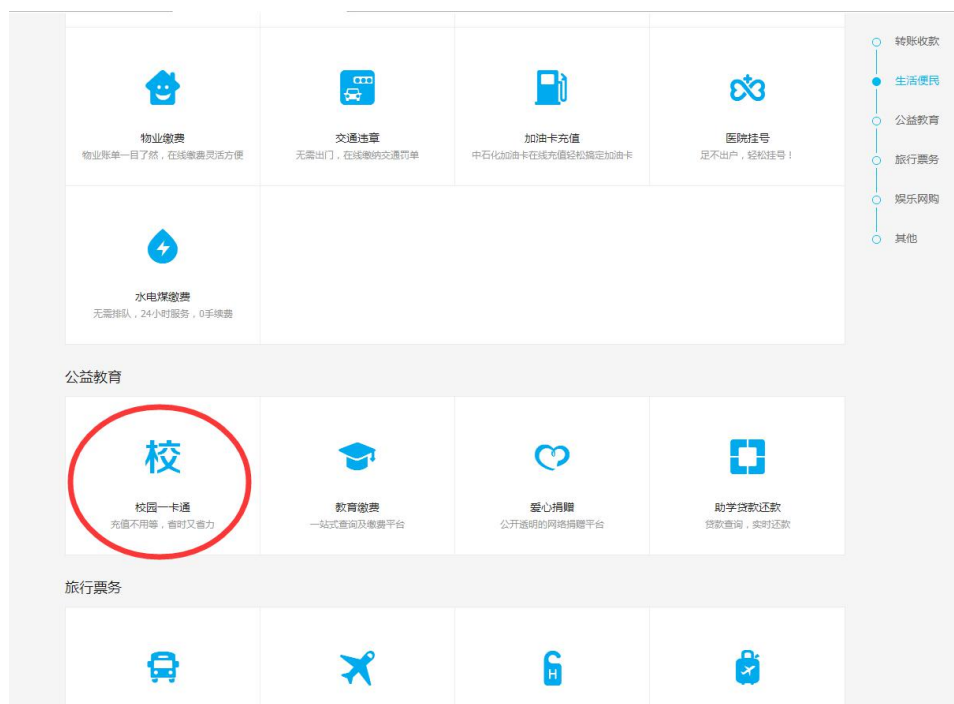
物业缴费
物业账单一目了然，在线缴费灵活方便

交通违章
无需出门，在线缴纳交通罚单

加油卡充值
中石化加油卡在线充值轻松搞定加油卡

医院挂号
足不出户，轻松挂号！

水电煤缴费
无需排队，24小时服务，0手续费

转账收款
生活便民
公益教育
旅行票务
娱乐网购
其他

公益教育

校
校园一卡通
充值不用等，省时又省力

教育缴费
一站式查询及缴费平台

爱心捐赠
公开透明的网络捐赠平台

助学贷款还款
贷款查询，实时还款

旅行票务

H